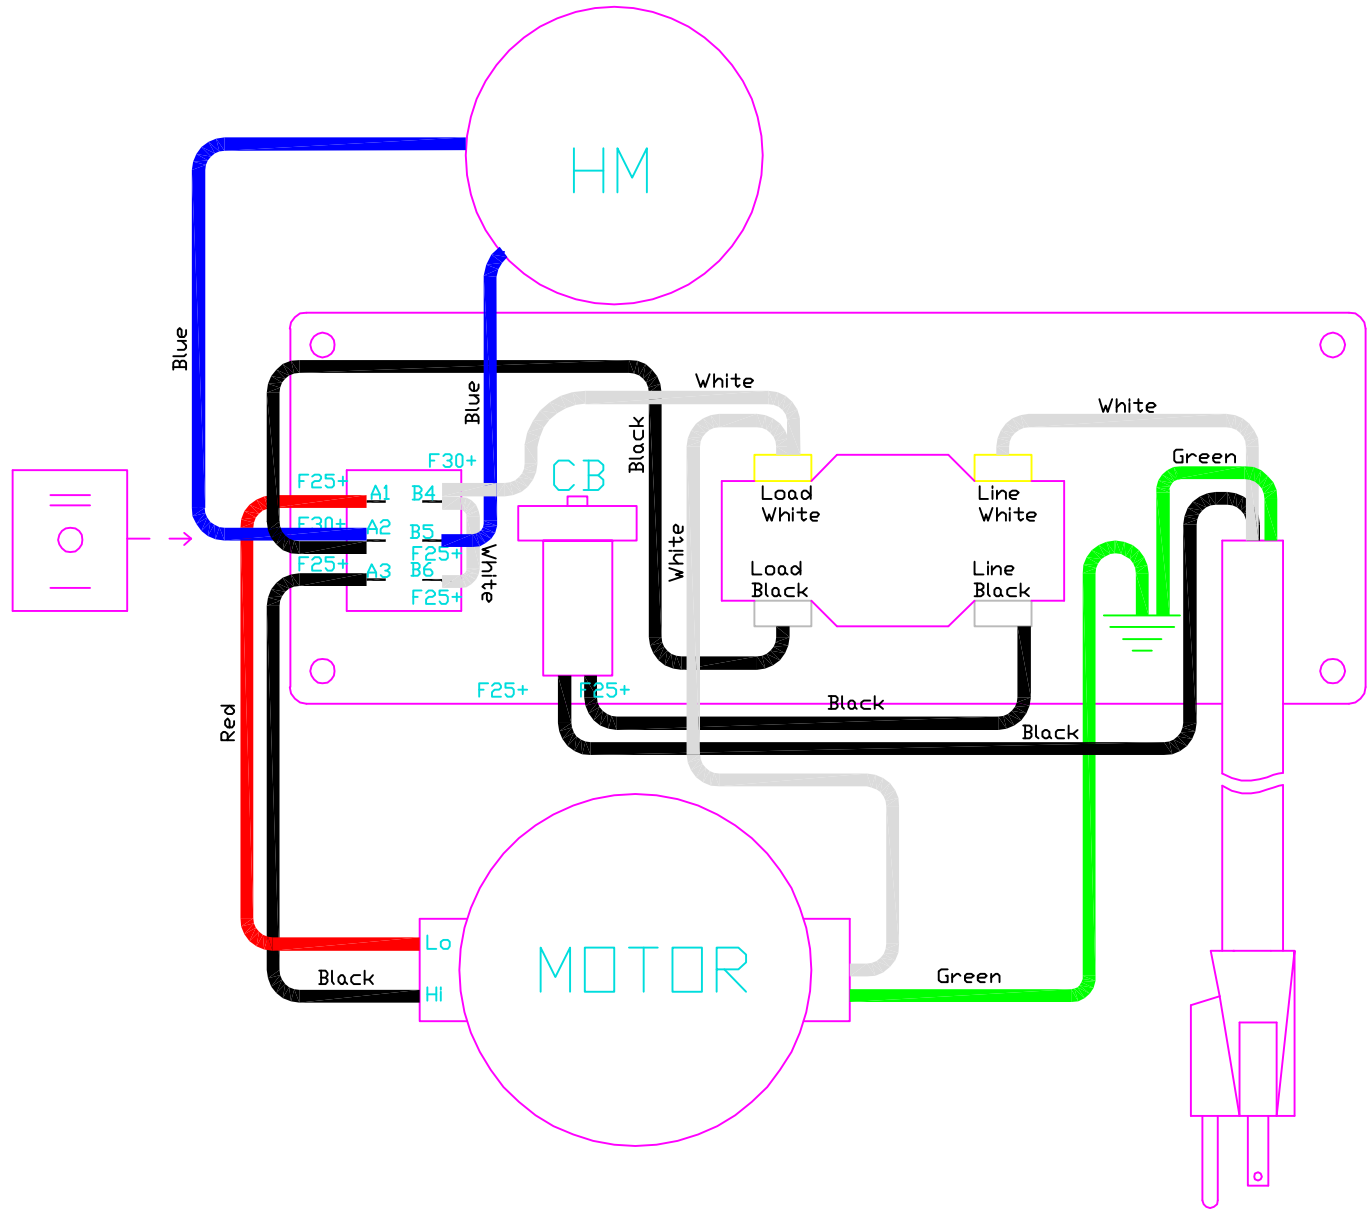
HM

Blue

Blue

White

White

Black

CB

Green

F30+

F25+ A1 B4

F30+ A2 B5

F25+

F25+ A3 B6

F25+

White

Load White

Line White

White

Load Black

Line Black

F25+

F25+

Black

Black

Red

Lo

Hi

Black

MOTOR

Green